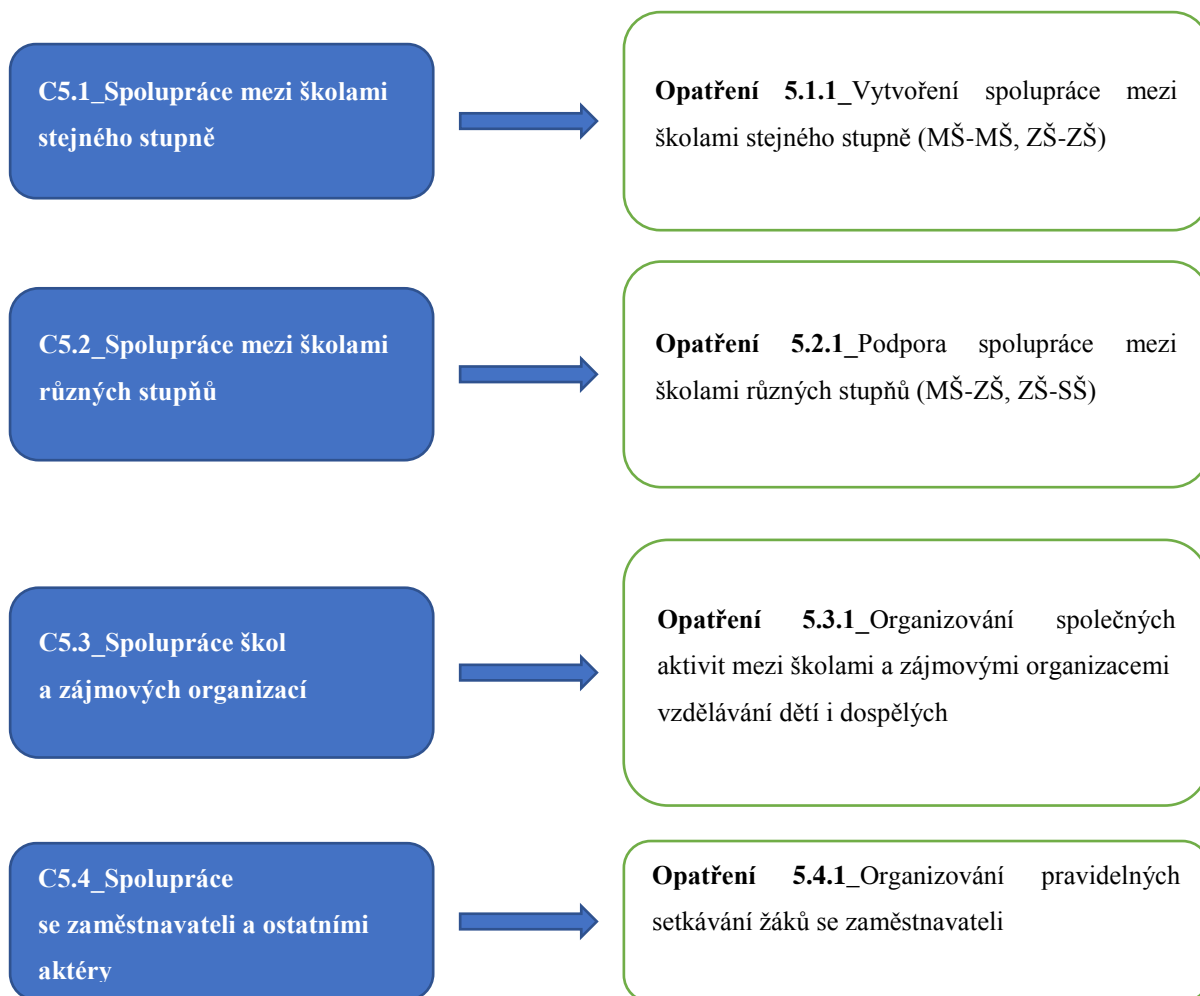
C5.1_Spolupráce mezi školami stejného stupně

Opatření 5.1.1_Vytvoření spolupráce mezi školami stejného stupně (MŠ-MŠ, ZŠ-ZŠ)

C5.2_Spolupráce mezi školami různých stupňů

Opatření 5.2.1_Podpora spolupráce mezi školami různých stupňů (MŠ-ZŠ, ZŠ-SŠ)

C5.3_Spolupráce škol a zájmových organizací

Opatření 5.3.1_Organizování společných aktivit mezi školami a zájmovými organizacemi vzdělávání dětí i dospělých

C5.4_Spolupráce se zaměstnavateli a ostatními aktéry

Opatření 5.4.1_Organizování pravidelných setkávání žáků se zaměstnavateli